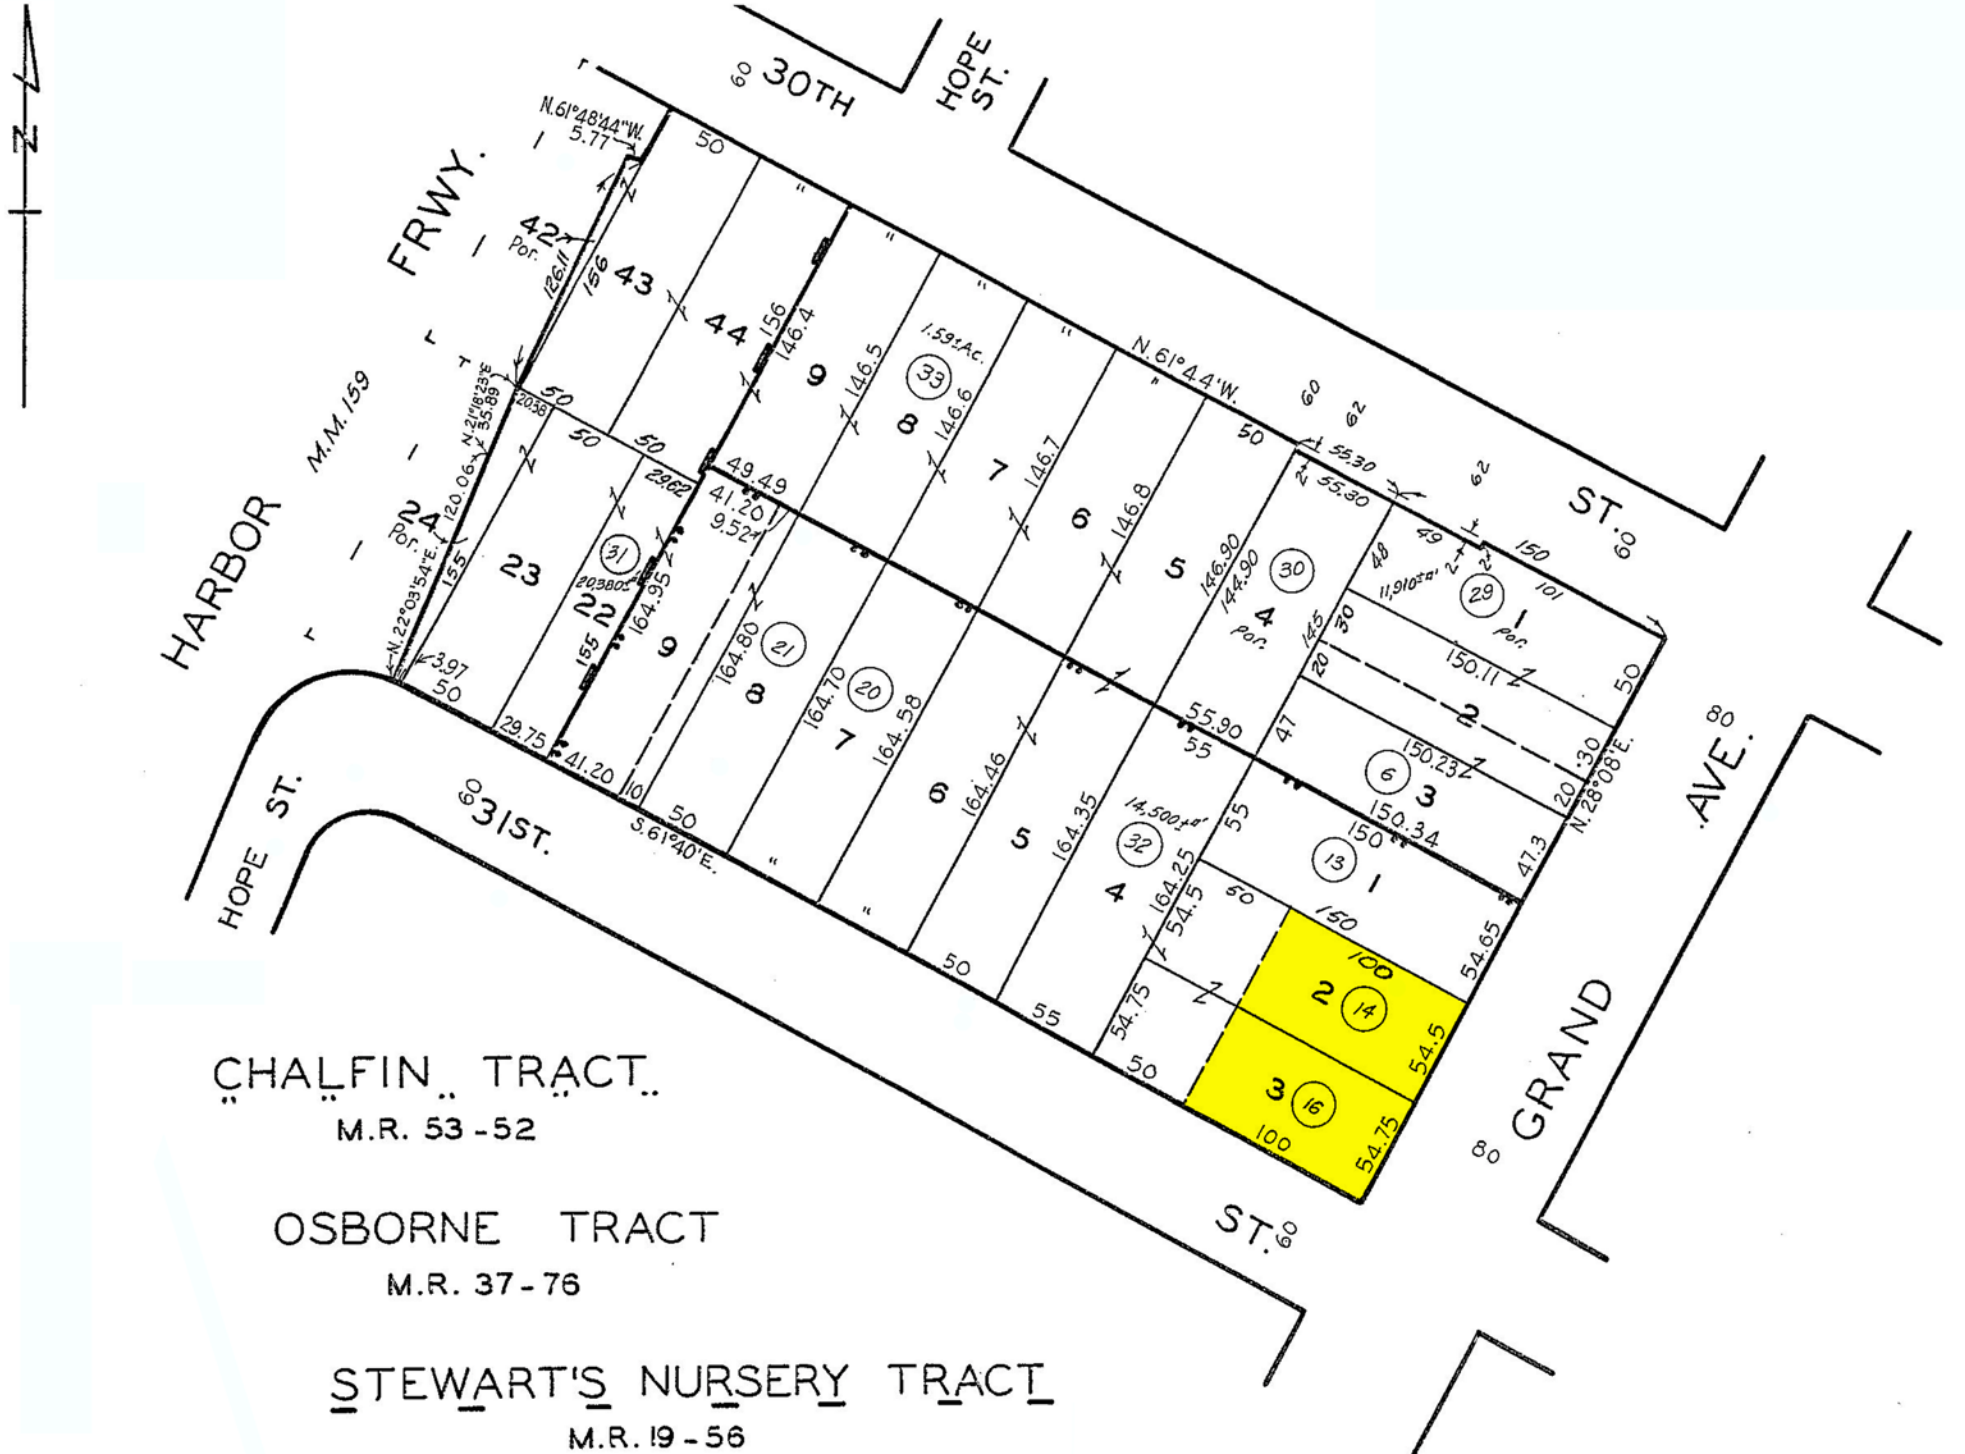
N

60 30TH

HOPE ST.

N.61°48'44"W. 5.77

HARBOR FRWY.

M.M. 159

42 Por.

126.11

156

43

44

50

"

"

"

"

"

"

9

146.4

156

146.5

1.59±Ac.

33

8

146.6

7

146.7

6

146.8

5

146.90

N.61°4.4'W.

50

60

62

55.30

55.30

ST. 60

62

49

48

150

11,910±a'

29

1 Por.

101

50

144.90

30

4 Por.

145

30

20

150.11

2

50

N.22°03'54"E.

3.97

24 Por.

120.06

155

N.21°18'23"E. 55.89

20.38

50

50

50

29.62

49.49

41.20

9.52

23

31

20.380±

22

164.95

155

9

164.80

21

8

164.70

20

7

164.58

6

164.46

5

164.35

32

14,500±a'

4

164.25

55.90

55

47

55

150.23

6

3

150.34

150

13

1

20

30

N.28°08'E.

47.3

80 AVE.

50

29.75

41.20

10

50

60 31ST.

S.61°40'E.

"

"

50

55

54.75

50

54.5

50

150

100

2

14

54.65

54.5

3

16

100

54.75

GRAND

80

HOPE ST.

ST. 60

CHALFIN TRACT
M.R. 53-52

OSBORNE TRACT
M.R. 37-76

STEWART'S NURSERY TRACT
M.R. 19-56